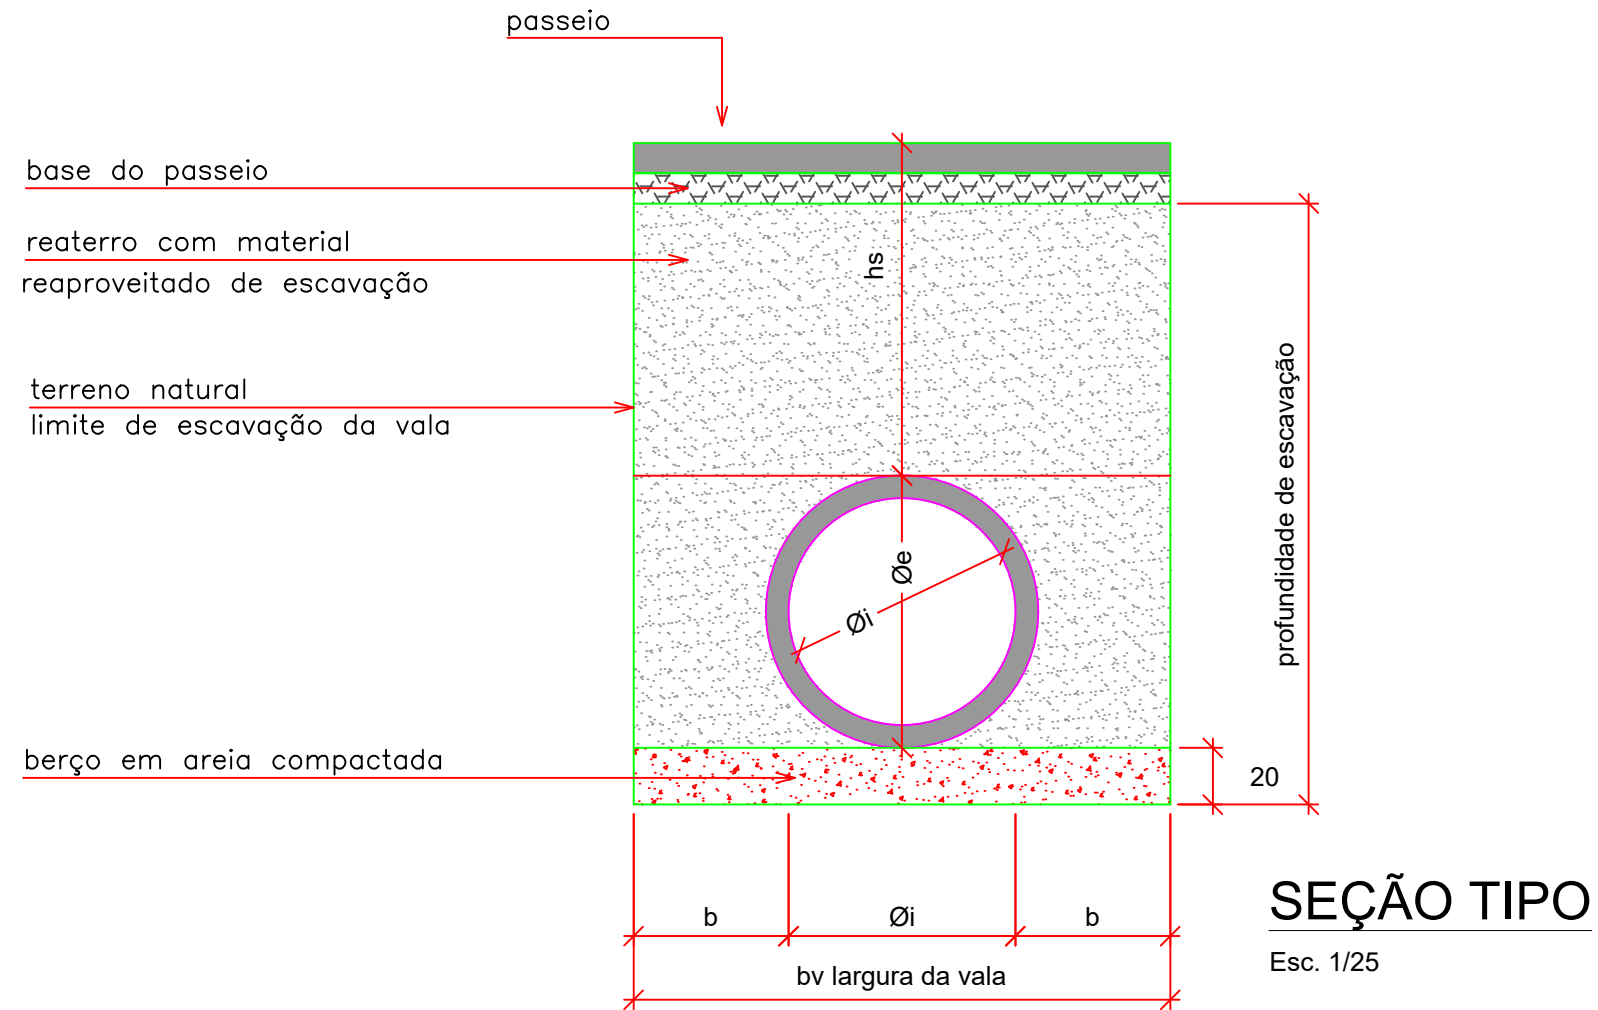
passeio

base do passeio

reaterro com material reaproveitado de escavação

terreno natural limite de escavação da vala

berço em areia compactada

hs

Øe

Øi

profundidade de escavação

20

b

Øi

b

bv largura da vala

SEÇÃO TIPO

Esc. 1/25